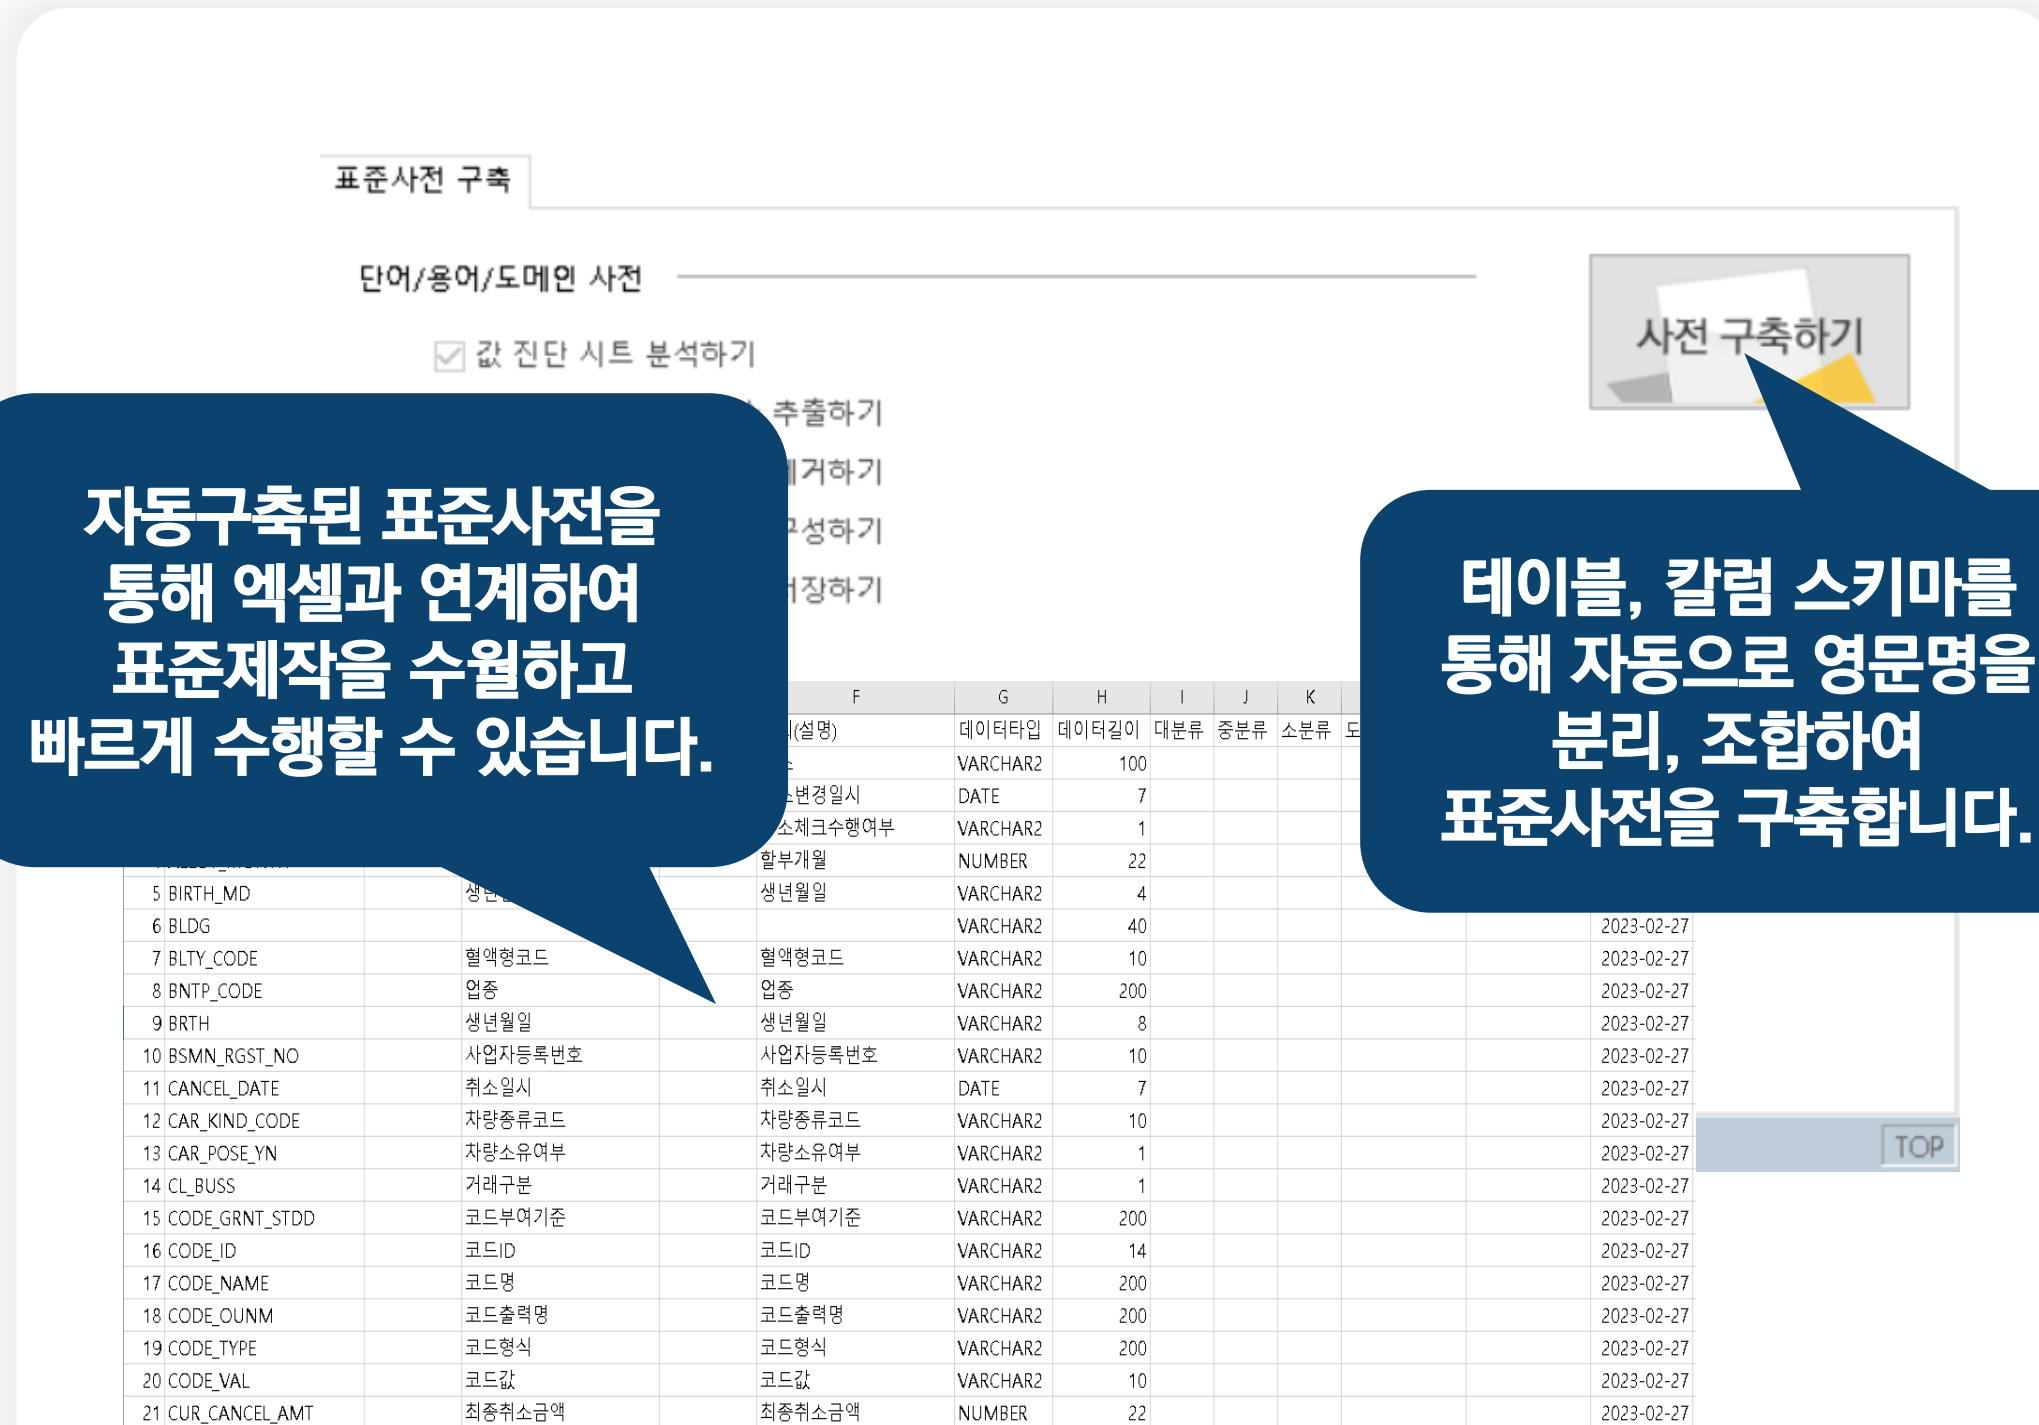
표준사전 구축

단어/용어/도메인 사전

사전 구축하기

값 진단 시트 분석하기

추출하기

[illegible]거하기

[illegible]성하기

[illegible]장하기

자동구축된 표준사전을 통해 엑셀과 연계하여 표준제작을 수월하고 빠르게 수행할 수 있습니다.

테이블, 칼럼 스키마를 통해 자동으로 영문명을 분리, 조합하여 표준사전을 구축합니다.

| | | | F | G | H | I | J | K | |
|---|---|---|---|---|---|---|---|---|---|
| | | | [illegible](설명) | 데이터타입 | 데이터길이 | 대분류 | 중분류 | 소분류 | |
| | | | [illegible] | VARCHAR2 | 100 | | | | |
| | | | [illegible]변경일시 | DATE | 7 | | | | |
| | | | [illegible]소체크수행여부 | VARCHAR2 | 1 | | | | |
| | | | 할부개월 | NUMBER | 22 | | | | |
| 5 | BIRTH_MD | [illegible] | 생년월일 | VARCHAR2 | 4 | | | | |
| 6 | BLDG | | | VARCHAR2 | 40 | | | | 2023-02-27 |
| 7 | BLTY_CODE | 혈액형코드 | 혈액형코드 | VARCHAR2 | 10 | | | | 2023-02-27 |
| 8 | BNTP_CODE | 업종 | 업종 | VARCHAR2 | 200 | | | | 2023-02-27 |
| 9 | BRTH | 생년월일 | 생년월일 | VARCHAR2 | 8 | | | | 2023-02-27 |
| 10 | BSMN_RGST_NO | 사업자등록번호 | 사업자등록번호 | VARCHAR2 | 10 | | | | 2023-02-27 |
| 11 | CANCEL_DATE | 취소일시 | 취소일시 | DATE | 7 | | | | 2023-02-27 |
| 12 | CAR_KIND_CODE | 차량종류코드 | 차량종류코드 | VARCHAR2 | 10 | | | | 2023-02-27 |
| 13 | CAR_POSE_YN | 차량소유여부 | 차량소유여부 | VARCHAR2 | 1 | | | | 2023-02-27 |
| 14 | CL_BUSS | 거래구분 | 거래구분 | VARCHAR2 | 1 | | | | 2023-02-27 |
| 15 | CODE_GRNT_STDD | 코드부여기준 | 코드부여기준 | VARCHAR2 | 200 | | | | 2023-02-27 |
| 16 | CODE_ID | 코드ID | 코드ID | VARCHAR2 | 14 | | | | 2023-02-27 |
| 17 | CODE_NAME | 코드명 | 코드명 | VARCHAR2 | 200 | | | | 2023-02-27 |
| 18 | CODE_OUNM | 코드출력명 | 코드출력명 | VARCHAR2 | 200 | | | | 2023-02-27 |
| 19 | CODE_TYPE | 코드형식 | 코드형식 | VARCHAR2 | 200 | | | | 2023-02-27 |
| 20 | CODE_VAL | 코드값 | 코드값 | VARCHAR2 | 10 | | | | 2023-02-27 |
| 21 | CUR_CANCEL_AMT | 최종취소금액 | 최종취소금액 | NUMBER | 22 | | | | 2023-02-27 |

TOP